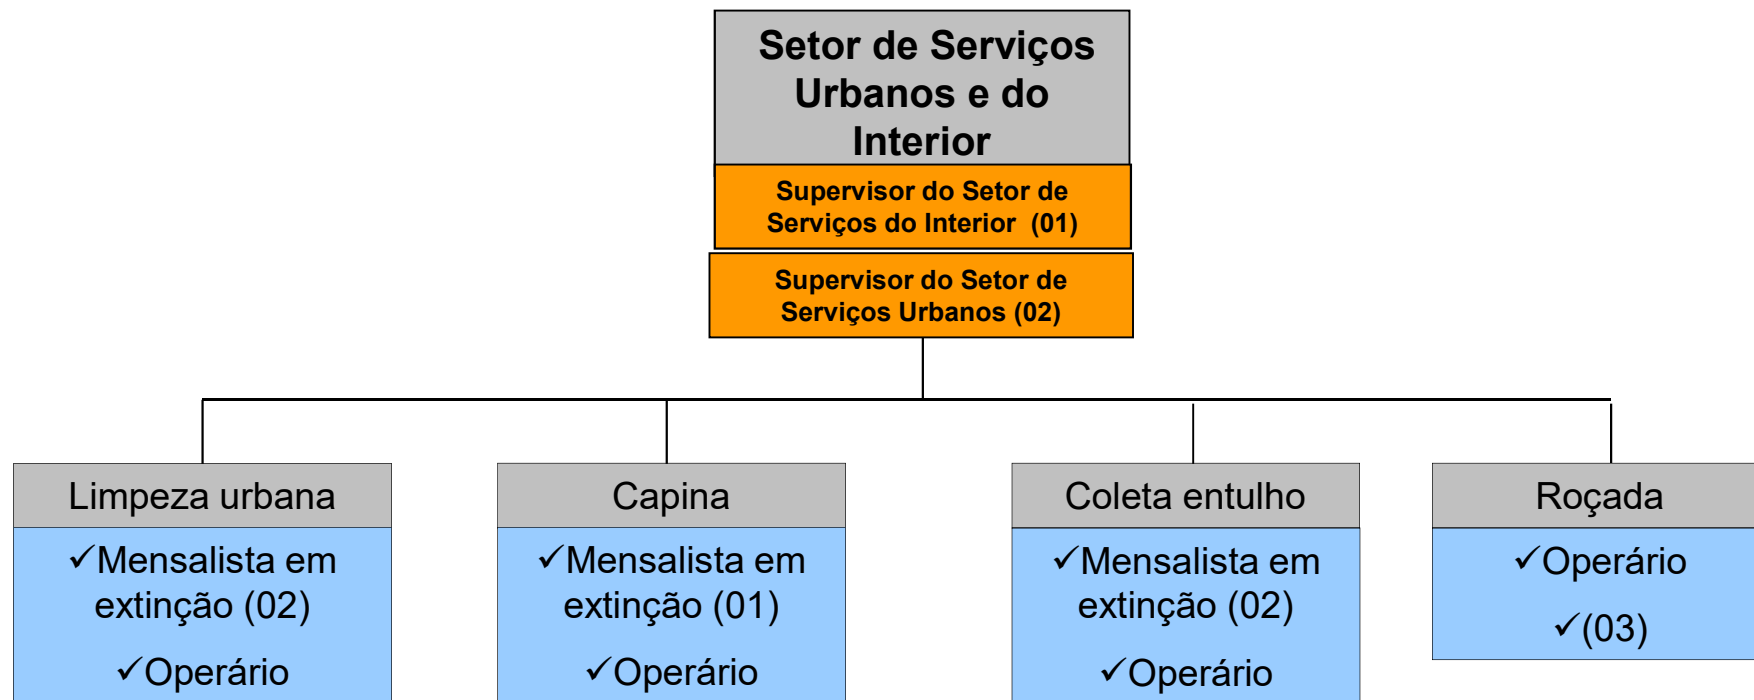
Setor de Serviços Urbanos e do Interior

Supervisor do Setor de Serviços do Interior (01)

Supervisor do Setor de Serviços Urbanos (02)

Limpeza urbana

✓Mensalista em extinção (02)

✓Operário

Capina

✓Mensalista em extinção (01)

✓Operário

Coleta entulho

✓Mensalista em extinção (02)

✓Operário

Roçada

✓Operário

✓(03)